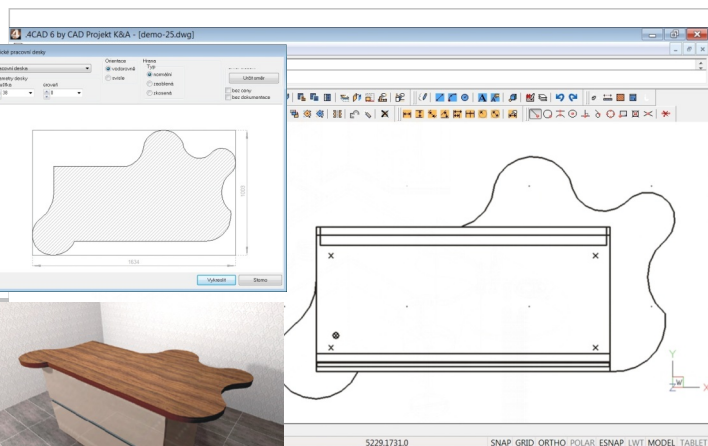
.4CAD 6 by CAD Projekt K&A - [demo-25.dwg]

ické pracovní desky

racovní deska

Orientace
vodorovně
svisle

Hrana
Typ
rovnání
zaoblené
zkosené

Určit obrb

metry desky
adířka
30
úroveň
0

bez ceny
bez dokumentace

1634

1000

Vykreslit

Storno

5229.1731,0

SNAP GRID ORTHO POLAR ESNAP LWT MODEL TABLET